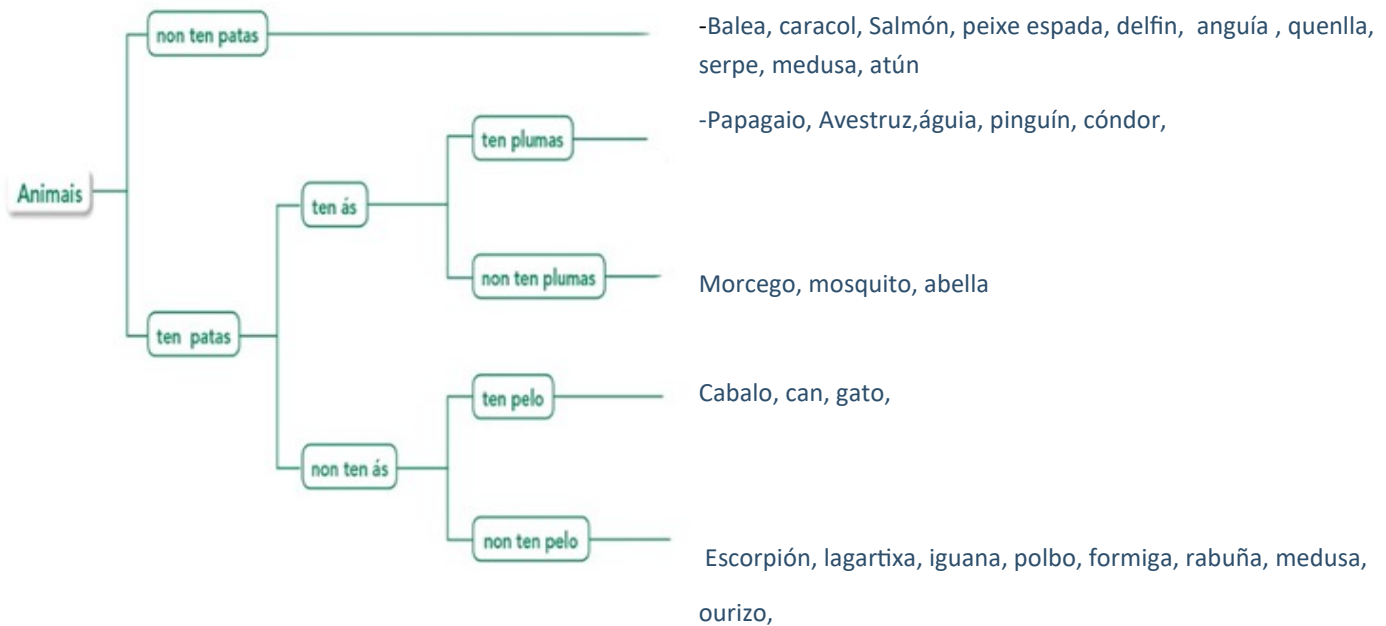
Animais

non ten patas

-Balea, caracol, Salmón, peixe espada, delfin, anguía , quenlla, serpe, medusa, atún

ten patas

ten ás

ten plumas

-Papagaio, Avestruz,águia, pinguín, cóndor,

non ten plumas

Morcego, mosquito, abella

non ten ás

ten pelo

Cabalo, can, gato,

non ten pelo

Escorpión, lagartixa, iguana, polbo, formiga, rabuña, medusa, ourizo,